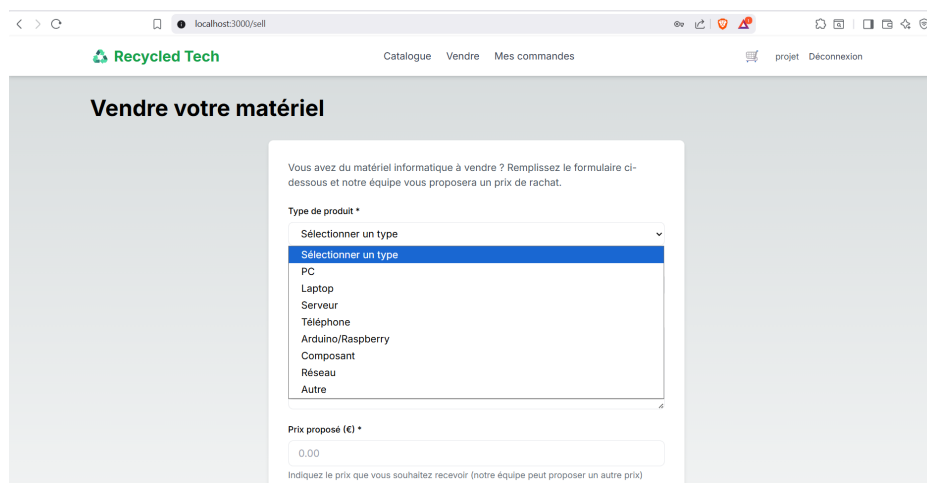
localhost:3000/sell

Recycled Tech

Catalogue Vendre Mes commandes

projet Déconnexion

Vendre votre matériel

Vous avez du matériel informatique à vendre ? Remplissez le formulaire ci-dessous et notre équipe vous proposera un prix de rachat.

Type de produit *

Sélectionner un type

Sélectionner un type
PC
Laptop
Serveur
Téléphone
Arduino/Raspberry
Composant
Réseau
Autre

Prix proposé (€) *

0.00

Indiquez le prix que vous souhaitez recevoir (notre équipe peut proposer un autre prix)